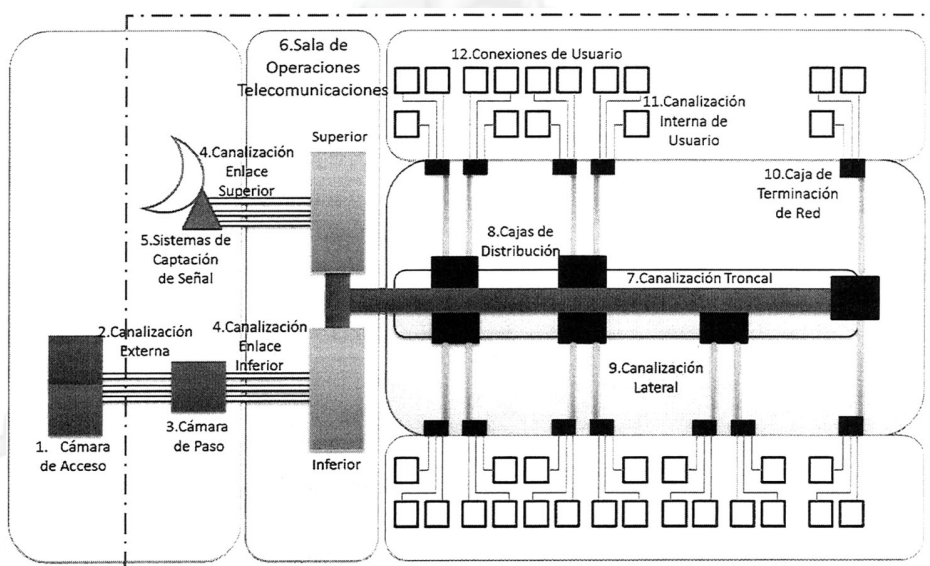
6.Sala de Operaciones Telecomunicaciones

12.Conexiones de Usuario

11.Canalización Interna de Usuario

Superior

4.Canalización Enlace Superior

10.Caja de Terminación de Red

5.Sistemas de Captación de Señal

8.Cajas de Distribución

7.Canalización Troncal

2.Canalización Externa

4.Canalización Enlace Inferior

9.Canalización Lateral

1. Cámara de Acceso

3.Cámara de Paso

Inferior